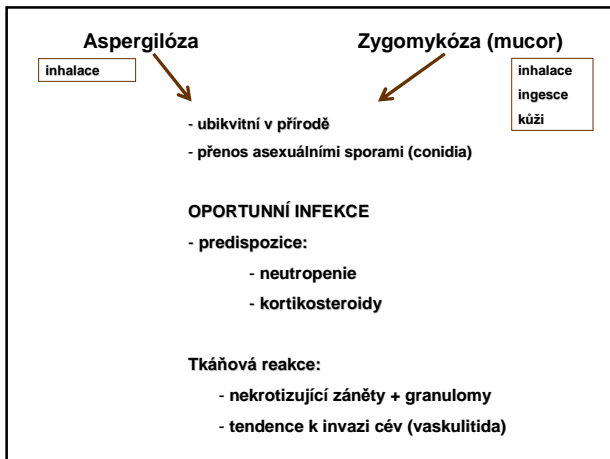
Aspergilóza

inhalace

Zygomykóza (mucor)

inhalace
ingesce
kůži

- ubikvitní v přírodě
- přenos asexuálními sporami (conidia)

OPORTUNNÍ INFEKCE

- predispozice:
- neutropenie
- kortikosteroidy

Tkáňová reakce:
- nekrotizující záněty + granulomy
- tendence k invazi cév (vaskulitida)